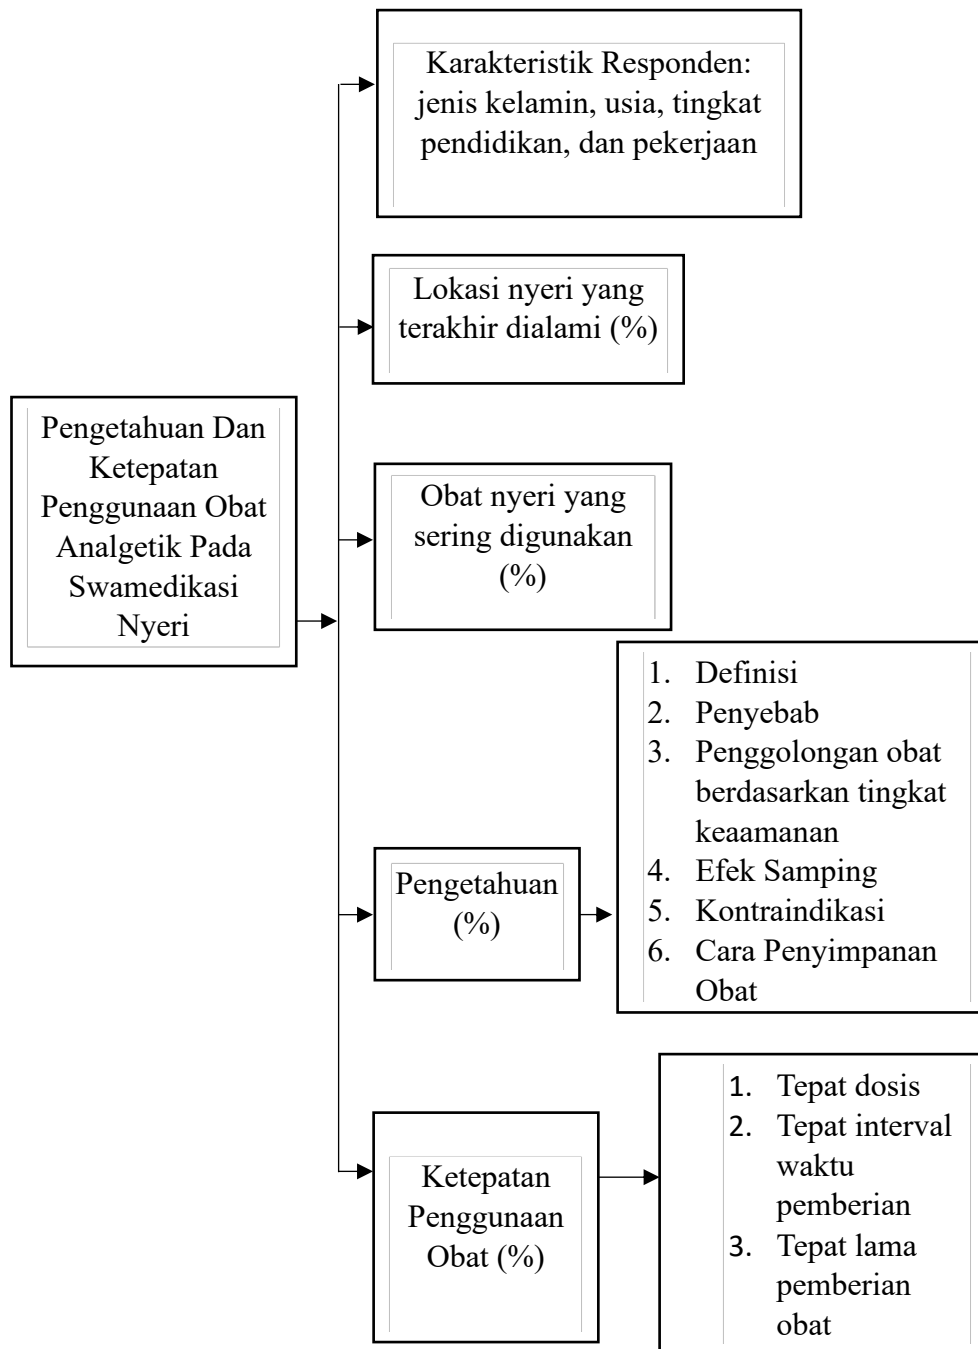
Pengetahuan Dan Ketepatan Penggunaan Obat Analgetik Pada Swamedikasi Nyeri

Karakteristik Responden: jenis kelamin, usia, tingkat pendidikan, dan pekerjaan

Lokasi nyeri yang terakhir dialami (%)

Obat nyeri yang sering digunakan (%)

Pengetahuan (%)

1. Definisi
2. Penyebab
3. Penggolongan obat berdasarkan tingkat keaamanan
4. Efek Samping
5. Kontraindikasi
6. Cara Penyimpanan Obat

Ketepatan Penggunaan Obat (%)

1. Tepat dosis
2. Tepat interval waktu pemberian
3. Tepat lama pemberian obat